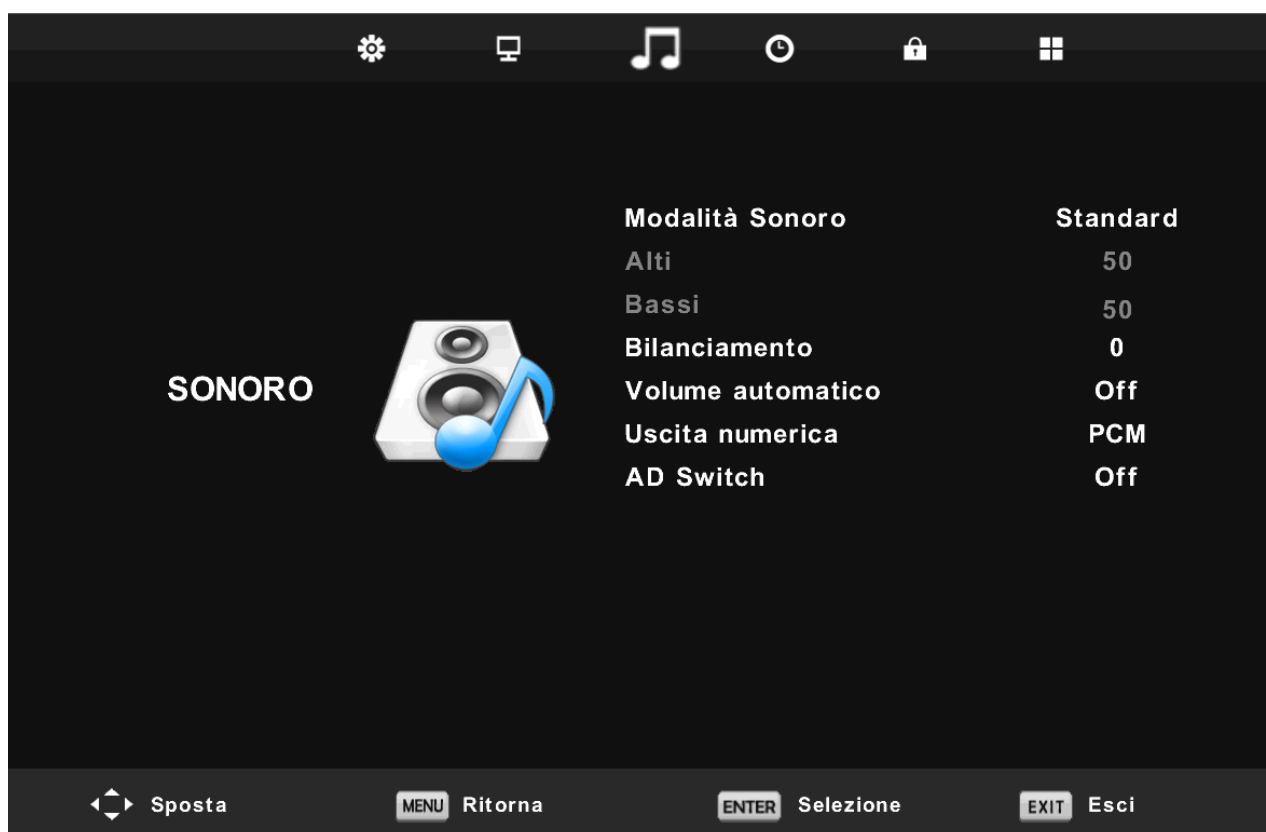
SONORO

| | |
|---|---|
| Modalità Sonoro | Standard |
| Alti | 50 |
| Bassi | 50 |
| Bilanciamento | 0 |
| Volume automatico | Off |
| Uscita numerica | PCM |
| AD Switch | Off |

Sposta MENU Ritorna ENTER Selezione EXIT Esci